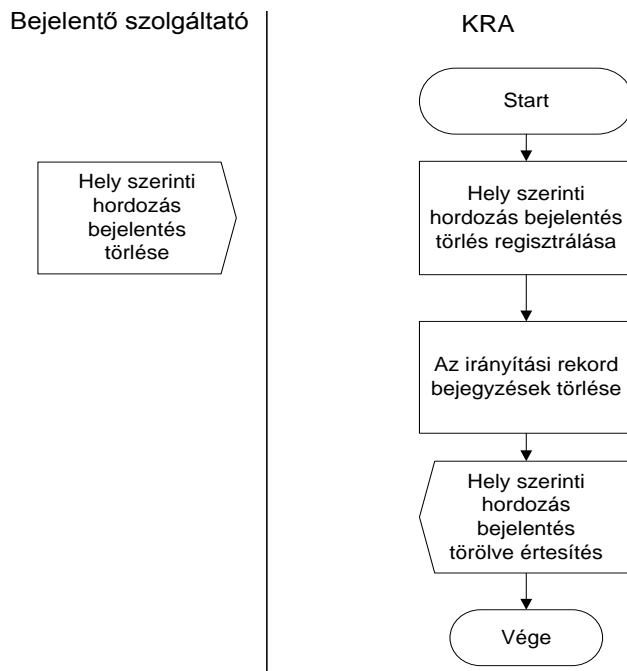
Bejelentő szolgáltató

KRA

Hely szerinti hordozás bejelentés törlése

Start

Hely szerinti hordozás bejelentés törlés regisztrálása

Az irányítási rekord bejegyzések törlése

Hely szerinti hordozás bejelentés törölve értesítés

Vége